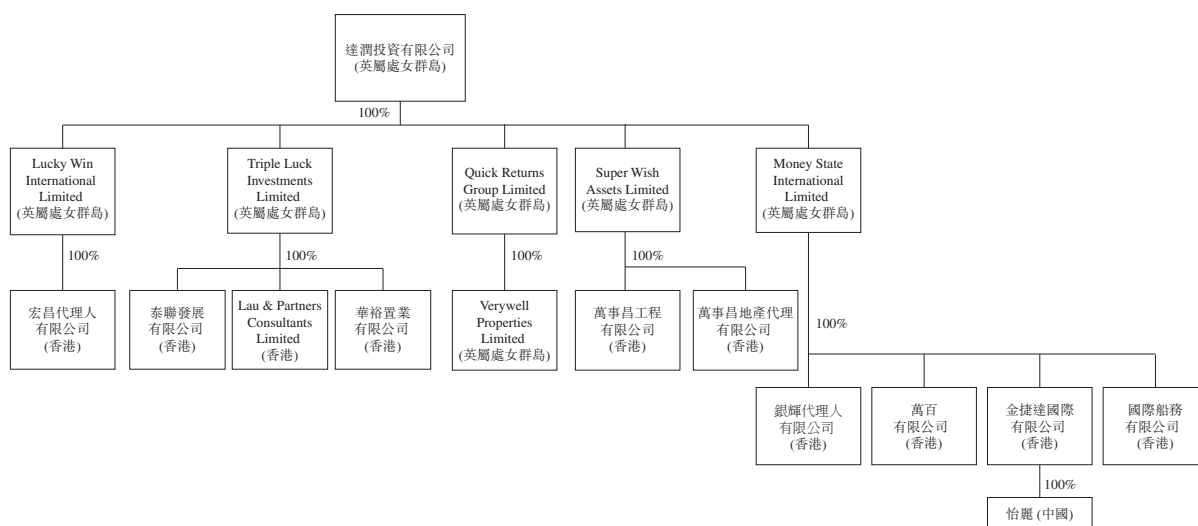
達潤投資有限公司
(英屬處女群島)

100%

Lucky Win International Limited
(英屬處女群島)

Triple Luck Investments Limited
(英屬處女群島)

Quick Returns Group Limited
(英屬處女群島)

Super Wish Assets Limited
(英屬處女群島)

Money State International Limited
(英屬處女群島)

100%

宏昌代理人有限公司
(香港)

100%

泰聯發展有限公司
(香港)

Lau & Partners Consultants Limited
(香港)

華裕置業有限公司
(香港)

100%

Verywell Properties Limited
(英屬處女群島)

100%

萬事昌工程有限公司
(香港)

萬事昌地產代理有限公司
(香港)

100%

銀輝代理人有限公司
(香港)

萬百有限公司
(香港)

金捷達國際有限公司
(香港)

國際船務有限公司
(香港)

100%

怡麗 (中國)